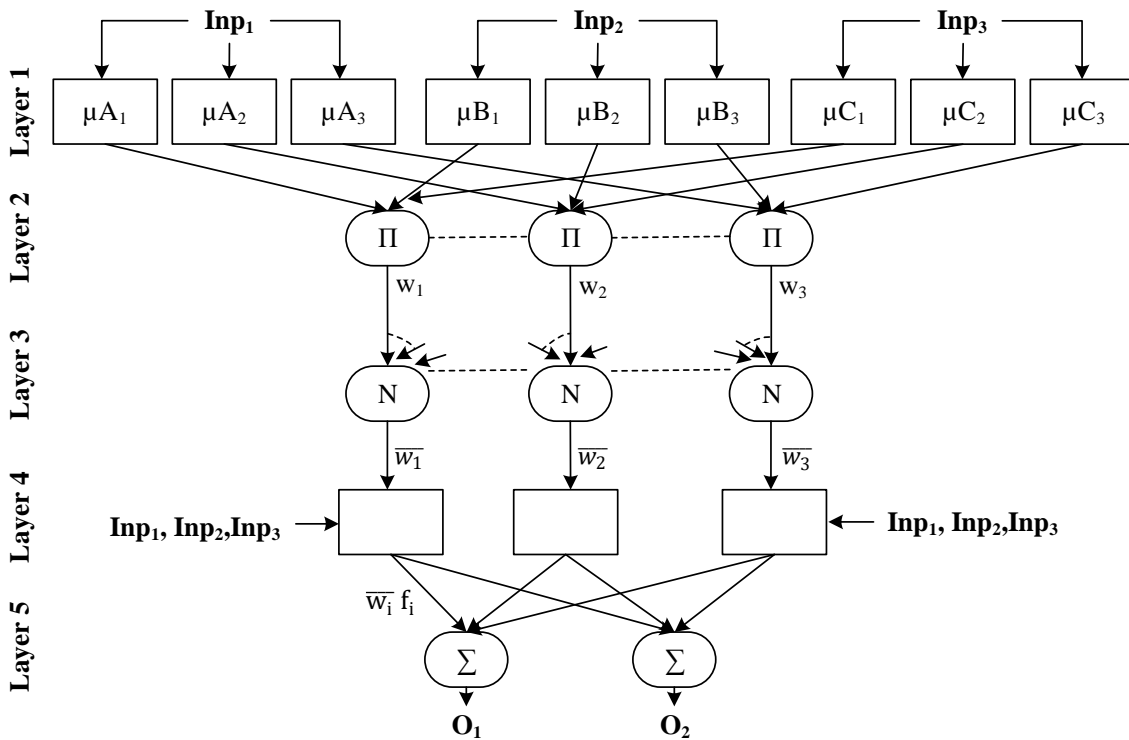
Inp$_1$ Inp$_2$ Inp$_3$

Layer 1

μA$_1$ μA$_2$ μA$_3$ μB$_1$ μB$_2$ μB$_3$ μC$_1$ μC$_2$ μC$_3$

Layer 2

Π Π Π

w$_1$ w$_2$ w$_3$

Layer 3

N N N

$\overline{w_1}$ $\overline{w_2}$ $\overline{w_3}$

Layer 4

Inp$_1$, Inp$_2$,Inp$_3$

Inp$_1$, Inp$_2$,Inp$_3$

Layer 5

$\overline{w_i}$ f$_i$

Σ Σ

O$_1$ O$_2$